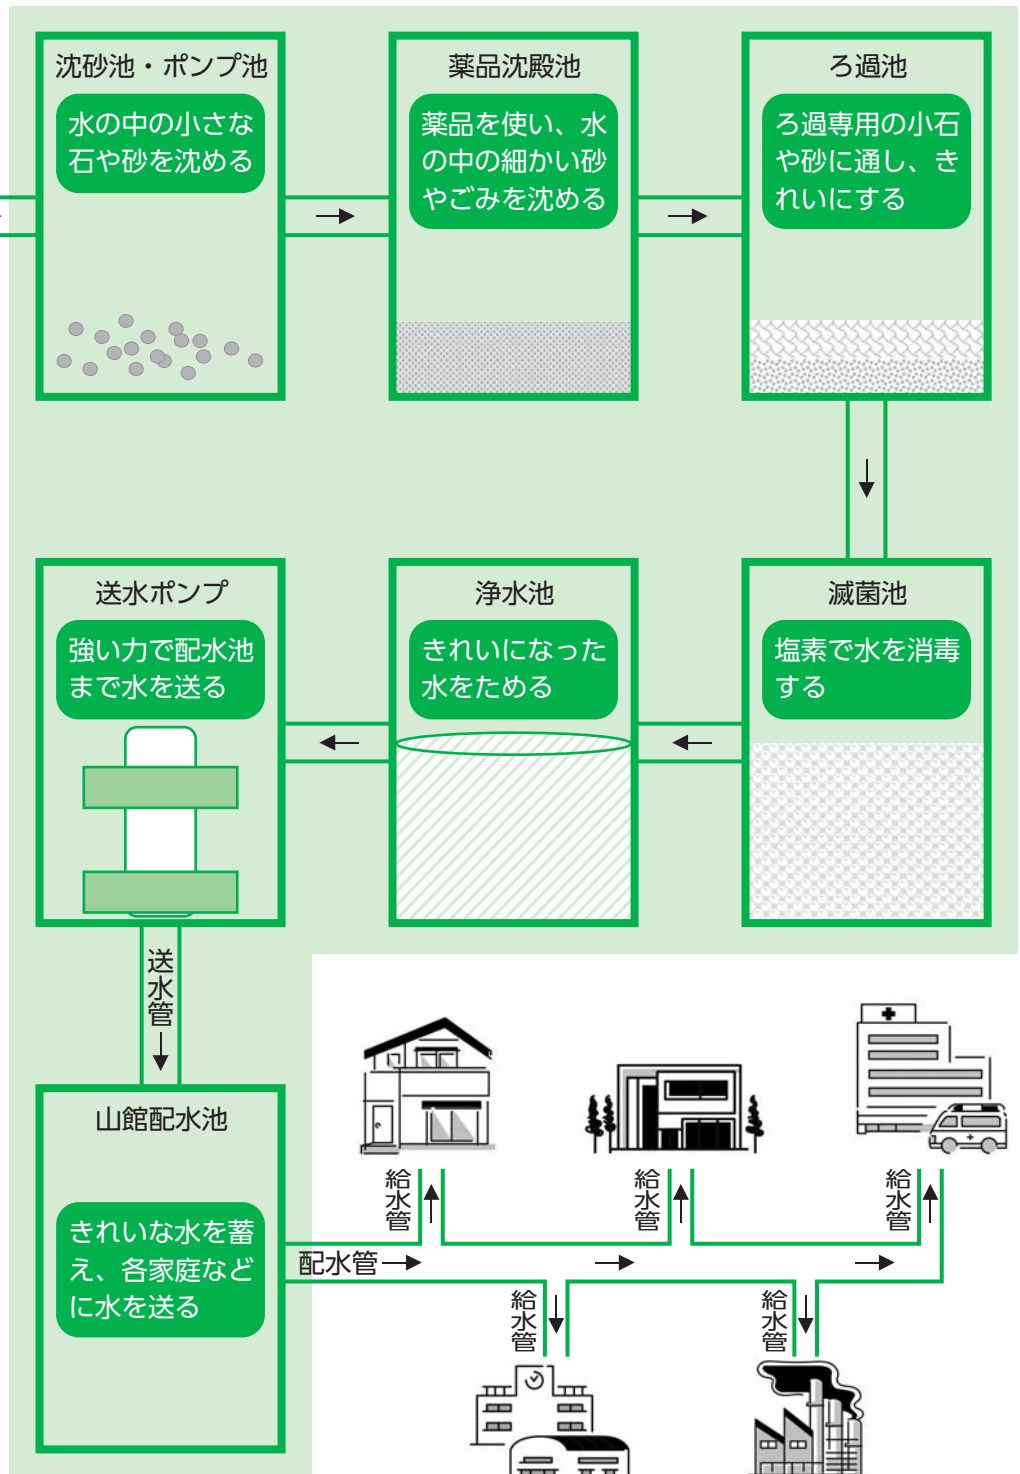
沈砂池・ポンプ池

水の中の小さな石や砂を沈める

薬品沈殿池

薬品を使い、水の中の細かい砂やごみを沈める

ろ過池

ろ過専用の小石や砂に通し、きれいにする

滅菌池

塩素で水を消毒する

浄水池

きれいになった水をためる

送水ポンプ

強い力で配水池まで水を送る

送水管

山館配水池

きれいな水を蓄え、各家庭などに水を送る

配水管

給水管

給水管

給水管

給水管

給水管